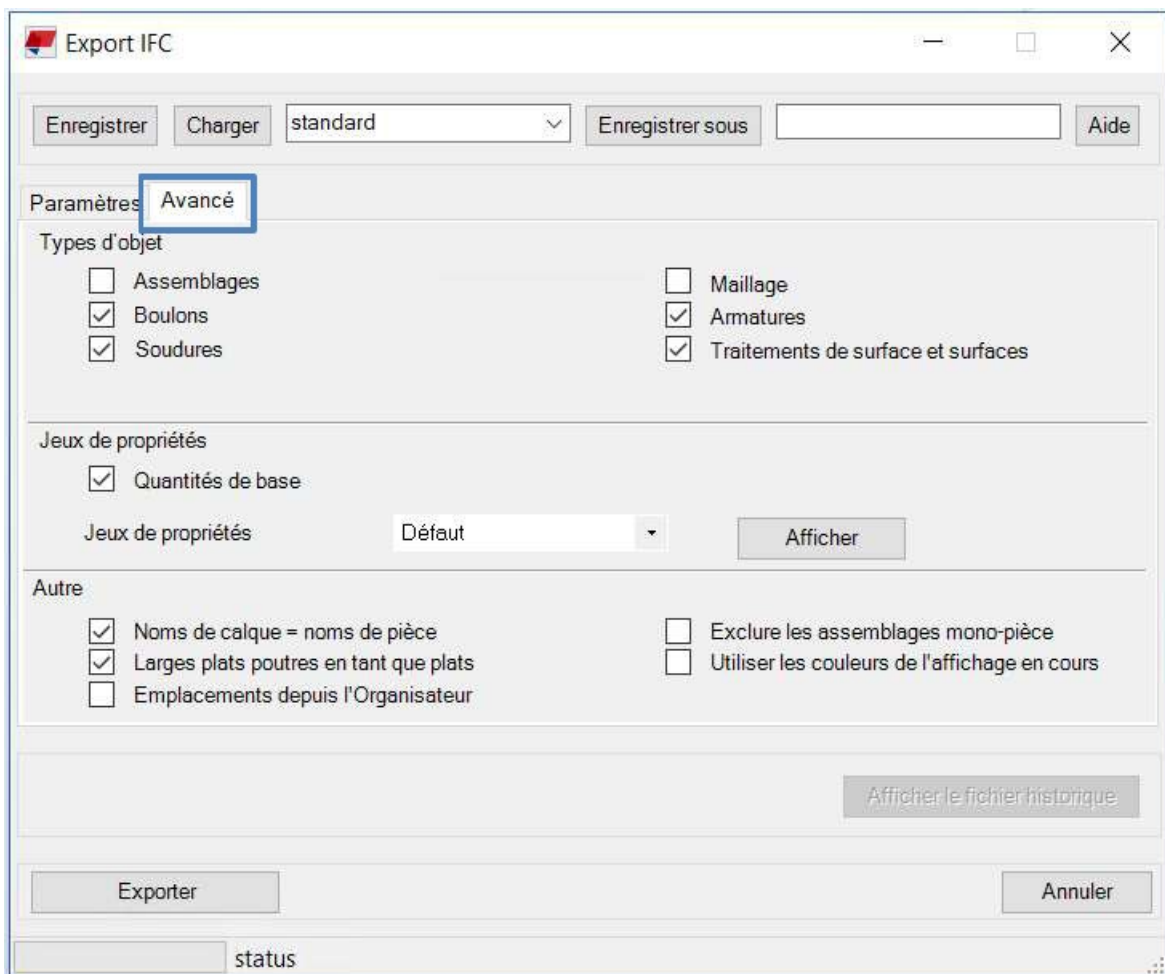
Export IFC

Enregistrer Charger standard Enregistrer sous Aide

Paramètres Avancé

Types d'objet

Assemblages
Boulons
Soudures

Maillage
Armatures
Traitements de surface et surfaces

Jeux de propriétés

Quantités de base

Jeux de propriétés Défaut Afficher

Autre

Noms de calque = noms de pièce
Larges plats poutres en tant que plats
Emplacements depuis l'Organisateur

Exclure les assemblages mono-pièce
Utiliser les couleurs de l'affichage en cours

Afficher le fichier historique

Exporter Annuler

status